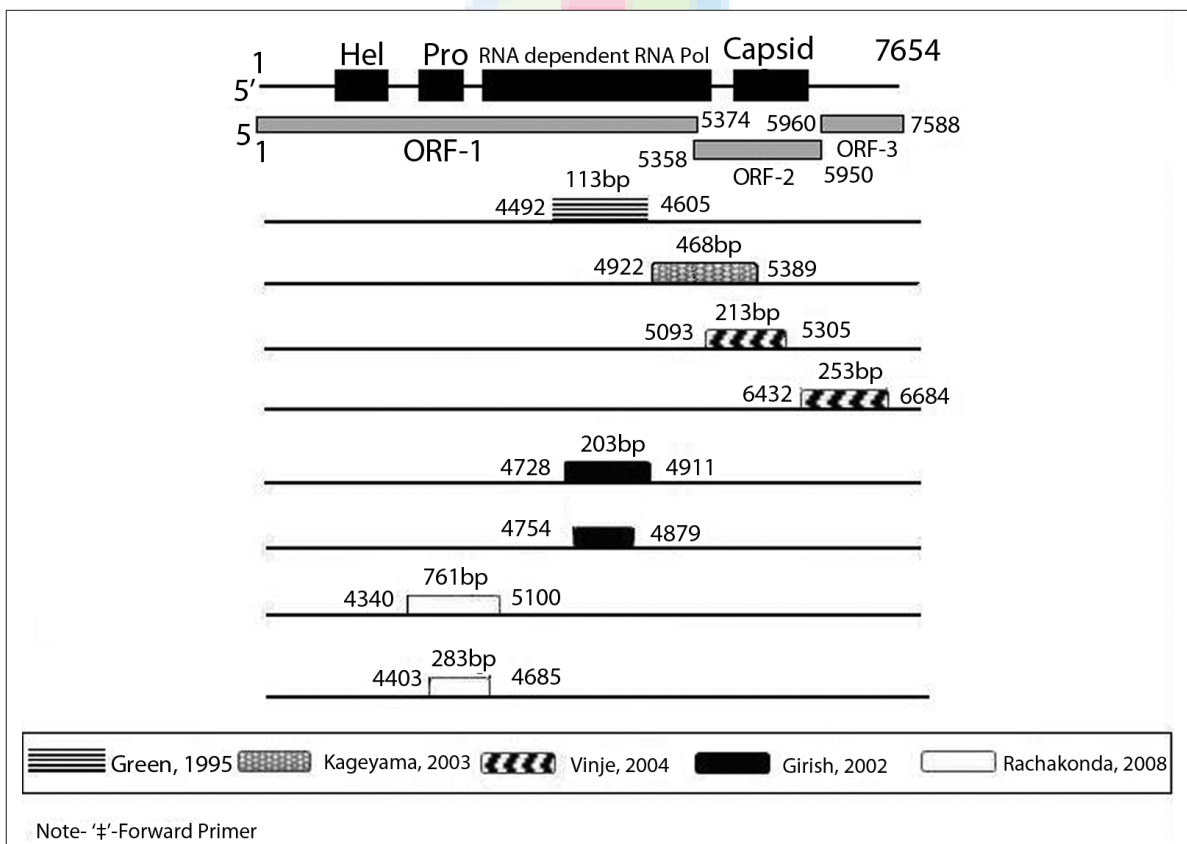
1
5′
Hel
Pro
RNA dependent RNA Pol
Capsid
7654

5
1
ORF-1
5374
5960
7588
ORF-3
5358
ORF-2
5950

113bp
4492
4605

468bp
4922
5389

213bp
5093
5305

253bp
6432
6684

203bp
4728
4911

4754
4879

761bp
4340
5100

283bp
4403
4685

Green, 1995 Kageyama, 2003 Vinje, 2004 Girish, 2002 Rachakonda, 2008

Note- '‡'-Forward Primer